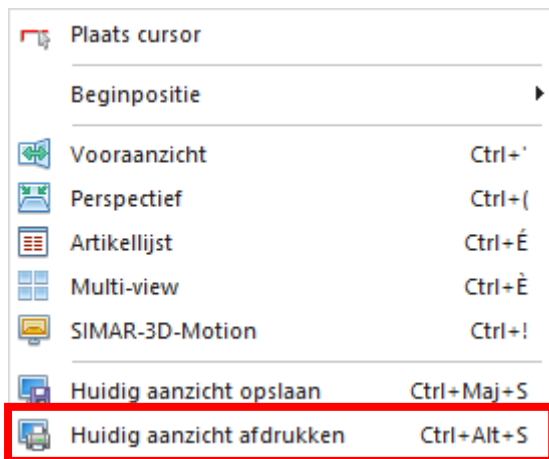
Plaats cursor

Beginpositie

Vooraanzicht Ctrl+'

Perspectief Ctrl+(

Artikellijst Ctrl+É

Multi-view Ctrl+È

SIMAR-3D-Motion Ctrl+!

Huidig aanzicht opslaan Ctrl+Maj+S

Huidig aanzicht afdrukken Ctrl+Alt+S